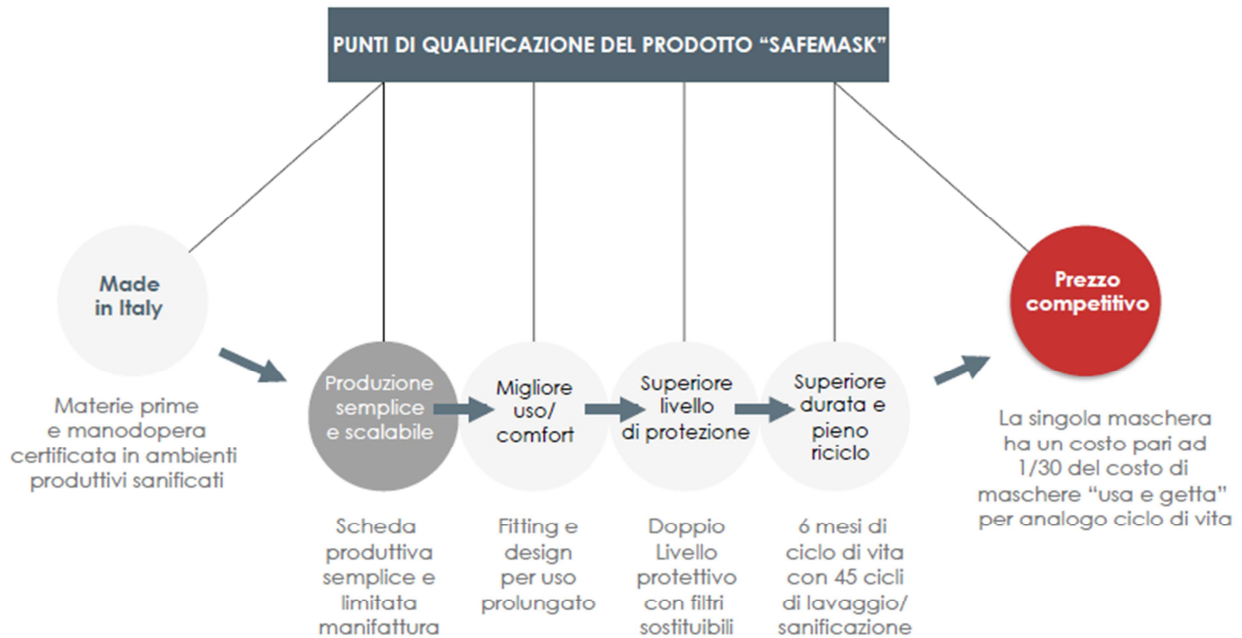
PUNTI DI QUALIFICAZIONE DEL PRODOTTO "SAFEMASK"

Made in Italy

Materie prime e manodopera certificata in ambienti produttivi sanificati

Produzione semplice e scalabile

Scheda produttiva semplice e limitata manifattura

Migliore uso/ comfort

Fitting e design per uso prolungato

Superiore livello di protezione

Doppio Livello protettivo con filtri sostituibili

Superiore durata e pieno riciclo

6 mesi di ciclo di vita con 45 cicli di lavaggio/ sanificazione

Prezzo competitivo

La singola maschera ha un costo pari ad 1/30 del costo di maschere "usa e getta" per analogo ciclo di vita